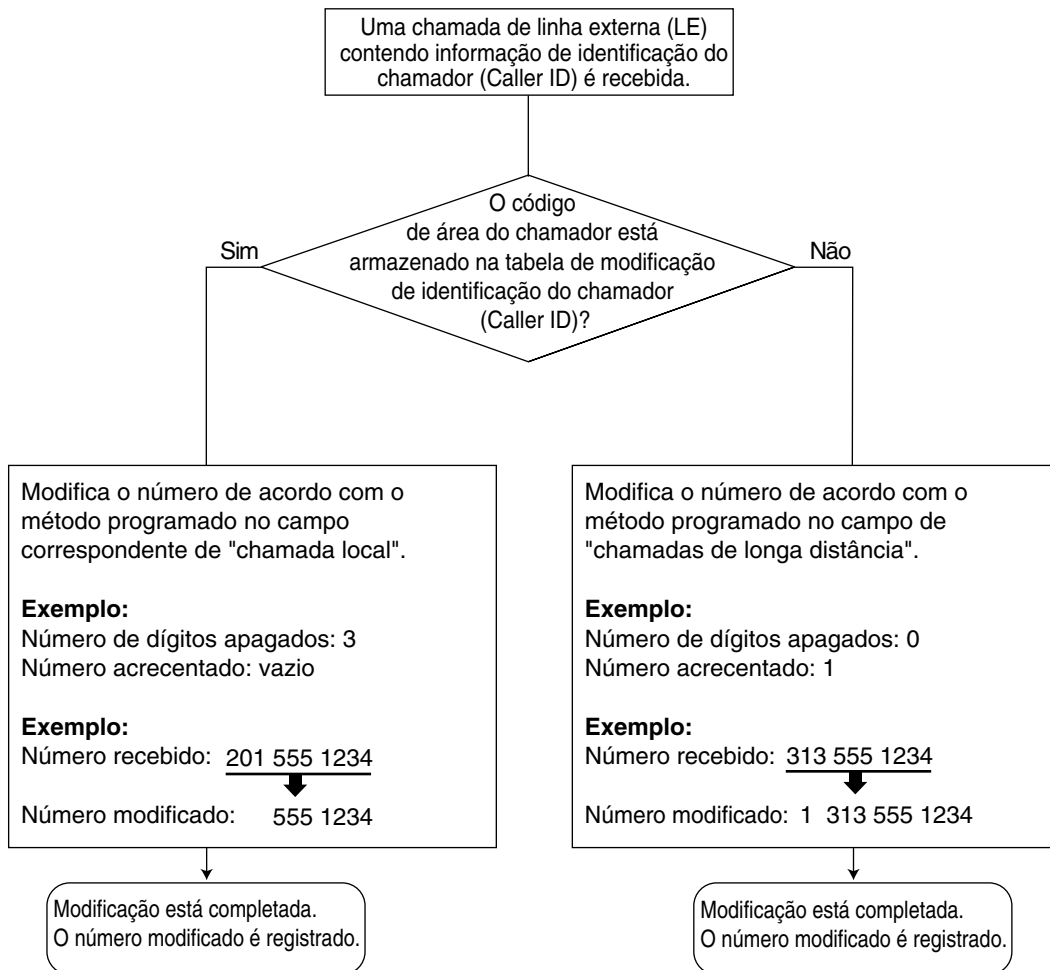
Uma chamada de linha externa (LE) contendo informação de identificação do chamador (Caller ID) é recebida.

O código de área do chamador está armazenado na tabela de modificação de identificação do chamador (Caller ID)?

Sim

Não

Modifica o número de acordo com o método programado no campo correspondente de "chamada local".

**Exemplo:**
Número de dígitos apagados: 3
Número acrecentado: vazio

**Exemplo:**
Número recebido: 201 555 1234

Número modificado: 555 1234

Modificação está completada.
O número modificado é registrado.

Modifica o número de acordo com o método programado no campo de "chamadas de longa distância".

**Exemplo:**
Número de dígitos apagados: 0
Número acrecentado: 1

**Exemplo:**
Número recebido: 313 555 1234

Número modificado: 1 313 555 1234

Modificação está completada.
O número modificado é registrado.